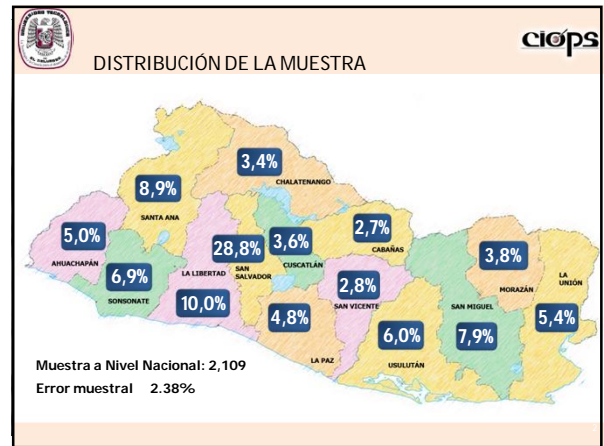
ciops

DISTRIBUCIÓN DE LA MUESTRA

3,4%
CHALATENANGO
8,9%
SANTA ANA
5,0%
AHUACHAPÁN
28,8%
3,6%
2,7%
CABAÑAS
3,8%
LA UNIÓN
MORAZÁN
LA LIBERTAD
SAN SALVADOR
CUSCATLÁN
6,9%
SONSONATE
10,0%
2,8%
SAN VICENTE
SAN MIGUEL
4,8%
6,0%
7,9%
5,4%
LA PAZ
USULUTÁN

Muestra a Nivel Nacional: 2,109
Error muestral 2.38%